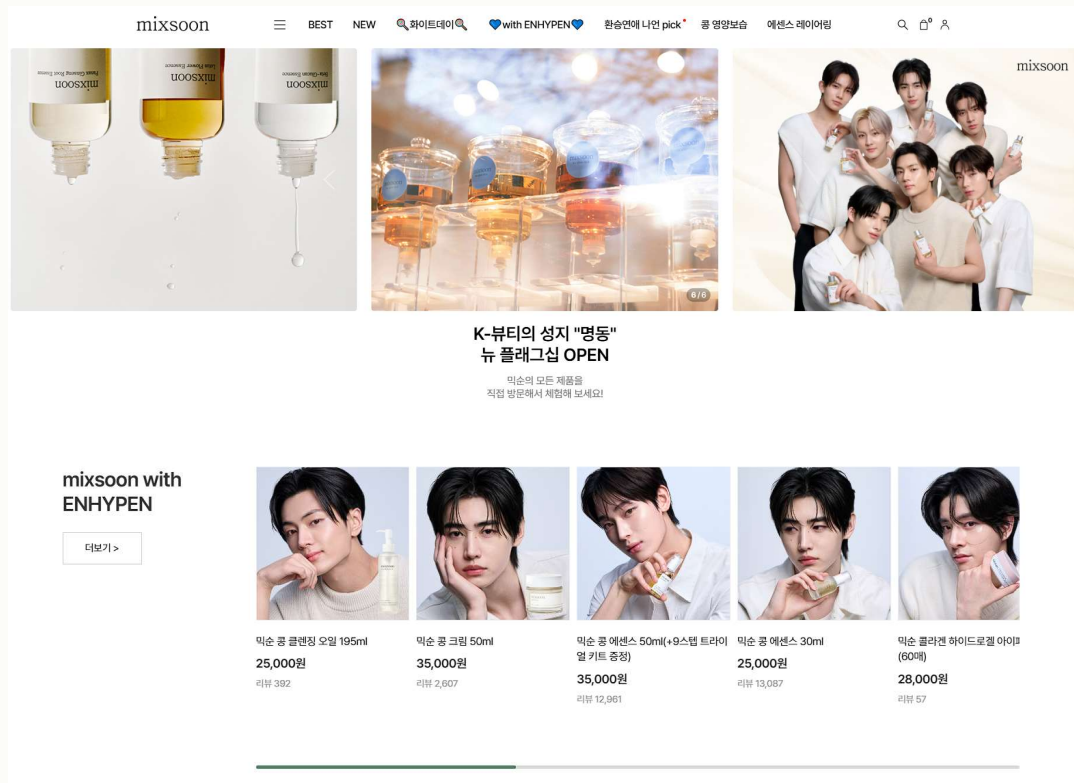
mixsoon

BEST NEW 🔍화이트데이🔍 💙with ENHYPEN💙 환승연애 나언 pick 콩 영양보습 에센스 레이어링

mixsoon mixsoon mixsoon

6/6

mixsoon

K-뷰티의 성지 "명동"
뉴 플래그십 OPEN

믹순의 모든 제품을
직접 방문해서 체험해 보세요!

mixsoon with ENHYPEN

더보기 >

믹순 콩 클렌징 오일 195ml
25,000원
리뷰 392

믹순 콩 크림 50ml
35,000원
리뷰 2,607

믹순 콩 에센스 50ml(+9스텝 트라이얼 키트 증정)
35,000원
리뷰 12,961

믹순 콩 에센스 30ml
25,000원
리뷰 13,087

믹순 콜라겐 하이드로겔 아이패
(60매)
28,000원
리뷰 57